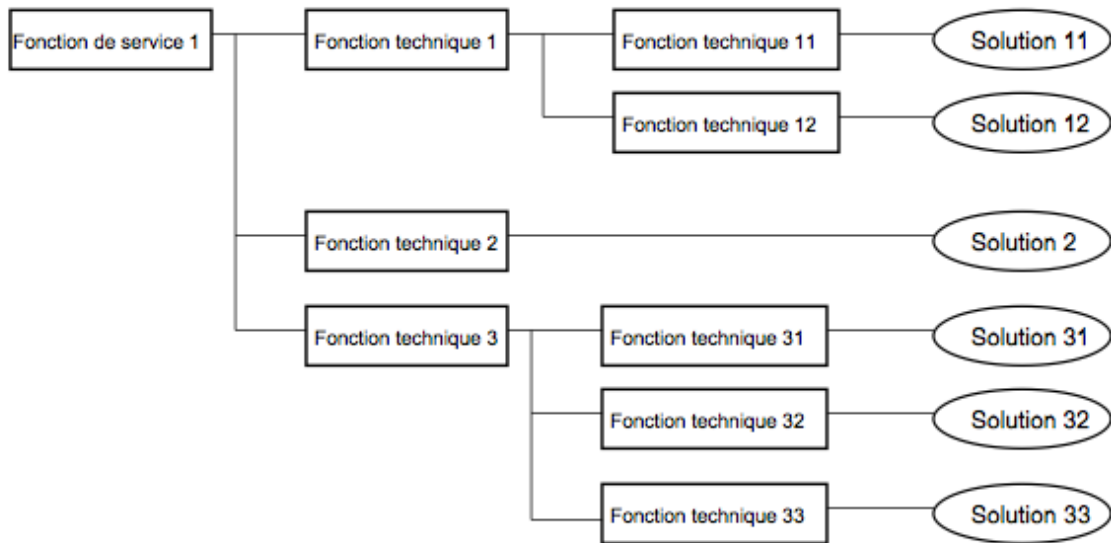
Fonction de service 1

Fonction technique 1

Fonction technique 11

Solution 11

Fonction technique 12

Solution 12

Fonction technique 2

Solution 2

Fonction technique 3

Fonction technique 31

Solution 31

Fonction technique 32

Solution 32

Fonction technique 33

Solution 33